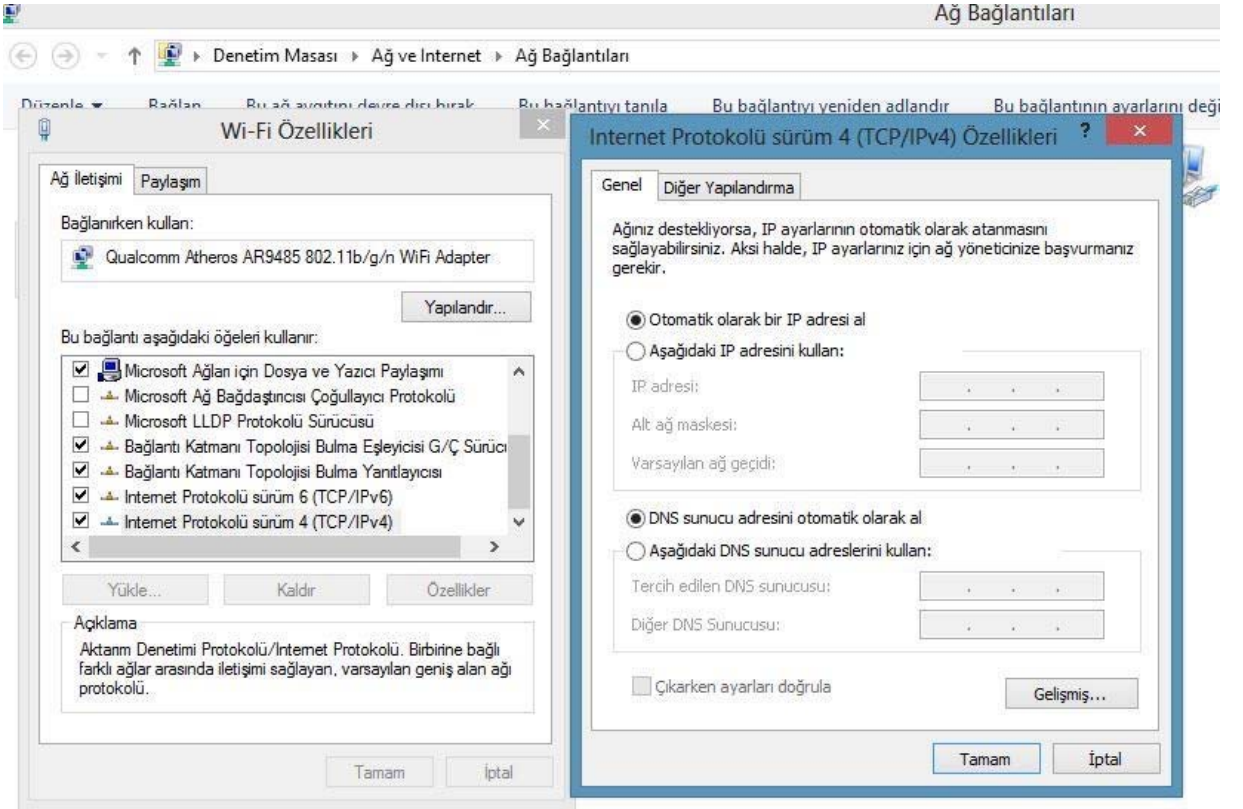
Ağ Bağlantıları

Denetim Masası ▸ Ağ ve Internet ▸ Ağ Bağlantıları

Düzenle ▾ Bağlan Bu ağ aygıtını devre dışı bırak Bu bağlantıyı tanıla Bu bağlantıyı yeniden adlandır Bu bağlantının ayarlarını deği

Wi-Fi Özellikleri

Ağ İletişimi Paylaşım

Bağlanırken kullan:

Qualcomm Atheros AR9485 802.11b/g/n WiFi Adapter

Yapılandır...

Bu bağlantı aşağıdaki öğeleri kullanır:

☑ Microsoft Ağları için Dosya ve Yazıcı Paylaşımı
☐ Microsoft Ağ Bağdaştırıcısı Çoğullayıcı Protokolü
☐ Microsoft LLDP Protokolü Sürücüsü
☑ Bağlantı Katmanı Topolojisi Bulma Eşleyicisi G/Ç Sürücı
☑ Bağlantı Katmanı Topolojisi Bulma Yanıtlayıcısı
☑ Internet Protokolü sürüm 6 (TCP/IPv6)
☑ Internet Protokolü sürüm 4 (TCP/IPv4)

Yükle... Kaldır Özellikler

Açıklama
Aktarım Denetimi Protokolü/Internet Protokolü. Birbirine bağlı farklı ağlar arasında iletişimi sağlayan, varsayılan geniş alan ağı protokolü.

Tamam İptal

Internet Protokolü sürüm 4 (TCP/IPv4) Özellikleri ? ×

Genel Diğer Yapılandırma

Ağınız destekliyorsa, IP ayarlarının otomatik olarak atanmasını sağlayabilirsiniz. Aksi halde, IP ayarlarınız için ağ yöneticinize başvurmanız gerekir.

◉ Otomatik olarak bir IP adresi al
◯ Aşağıdaki IP adresini kullan:
IP adresi:
Alt ağ maskesi:
Varsayılan ağ geçidi:

◉ DNS sunucu adresini otomatik olarak al
◯ Aşağıdaki DNS sunucu adreslerini kullan:
Tercih edilen DNS sunucusu:
Diğer DNS Sunucusu:

☐ Çıkarken ayarları doğrula

Gelişmiş...

Tamam İptal